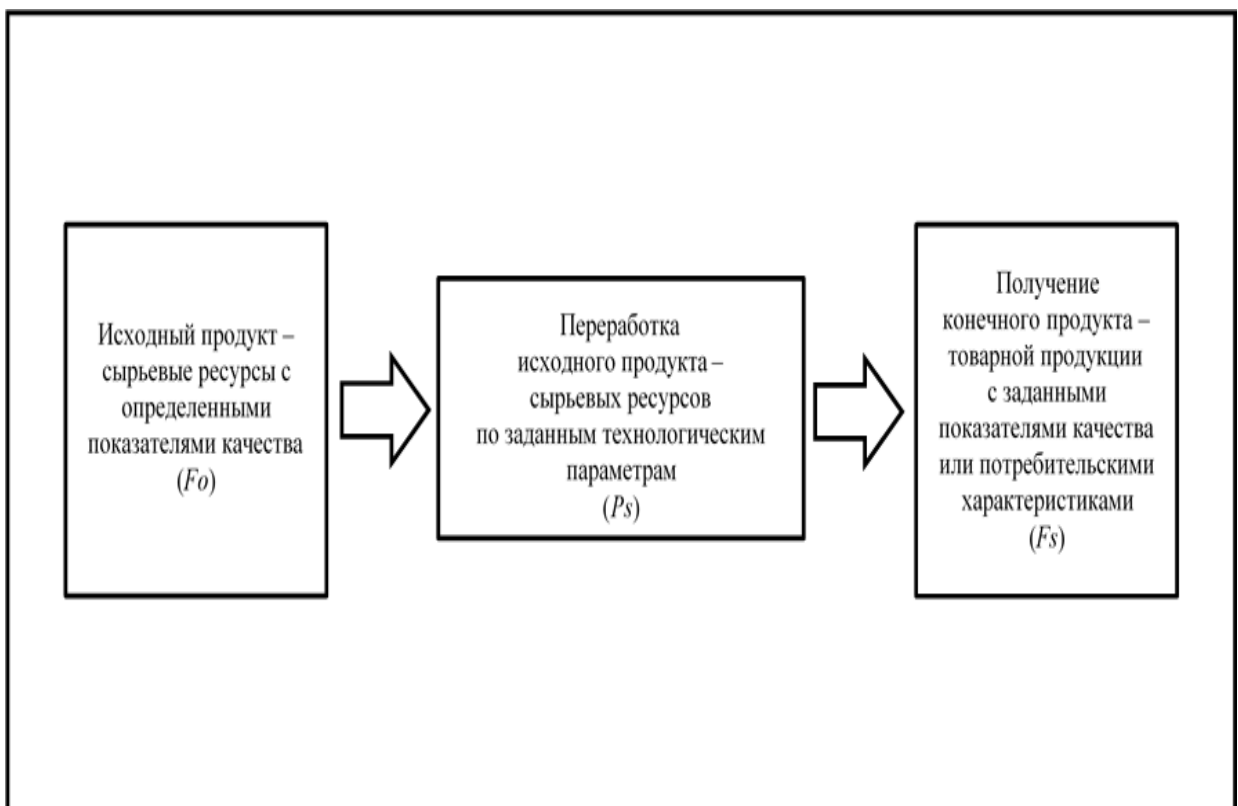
Исходный продукт – сырьевые ресурсы с определенными показателями качества ($Fo$)

Переработка исходного продукта – сырьевых ресурсов по заданным технологическим параметрам ($Ps$)

Получение конечного продукта – товарной продукции с заданными показателями качества или потребительскими характеристиками ($Fs$)